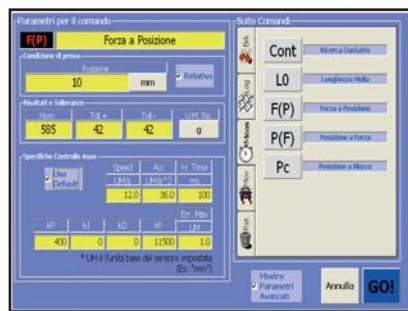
Parametri per il comando

F(P) Forza a Posizione

Condizione di prova

Posizione

10 mm

Relativo

Risultati e Tolleranze

Nom. | Toll.+ | Toll.- | U.M. Ris.

585 | 42 | 42 | g

Specifiche Controllo Asse

Usa Default

| Speed | Acc. | H. Time |
|---|---|---|
| UM/s | UM/s^2 | ms |
| 12.0 | 36.0 | 100 |

| kP | kI | kD | kF | Err. Max UM |
|---|---|---|---|---|
| 400 | 0 | 0 | 11500 | 1.0 |

* UM è l'unità base del sensore impostata (Es: "mm")

Suite Comandi

Edit

Log

Misure

Mov

Bot

Cont | Ricerca Contatto

L0 | Lunghezza Molla

F(P) | Forza a Posizione

P(F) | Posizione a Forza

Pc | Posizione a Blocco

Mostra Parametri Avanzati

Annulla

GO!